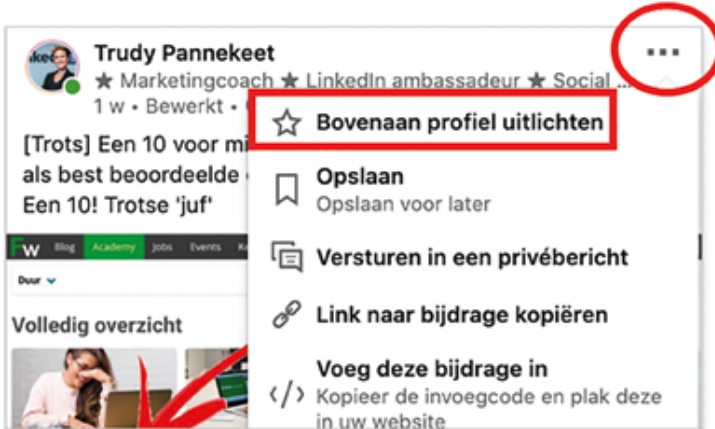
Trudy Pannekeet
★ Marketingcoach ★ LinkedIn ambassadeur ★ Social
1 w • Bewerkt •

[Trots] Een 10 voor mi
als best beoordeelde
Een 10! Trotse 'juf'

FW Blog Academy Jobs Events

Duur

Volledig overzicht

Bovenaan profiel uitlichten

Opslaan
Opslaan voor later

Versturen in een privébericht

Link naar bijdrage kopiëren

Voeg deze bijdrage in
Kopieer de invoegcode en plak deze in uw website